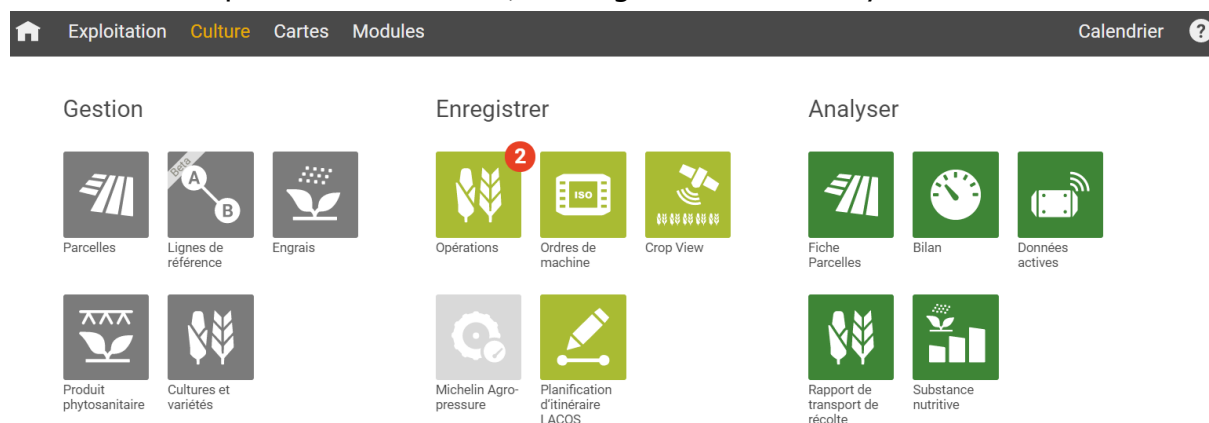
Exploitation Culture Cartes Modules Calendrier ?

Gestion

Parcelles

Beta A B
Lignes de référence

Engrais

Produit phytosanitaire

Cultures et variétés

Enregistrer

2
Opérations

ISO
Ordres de machine

Crop View

Michelin Agropressure

Planification d'itinéraire LACOS

Analyser

Fiche Parcelles

Bilan

Données actives

Rapport de transport de récolte

Substance nutritive